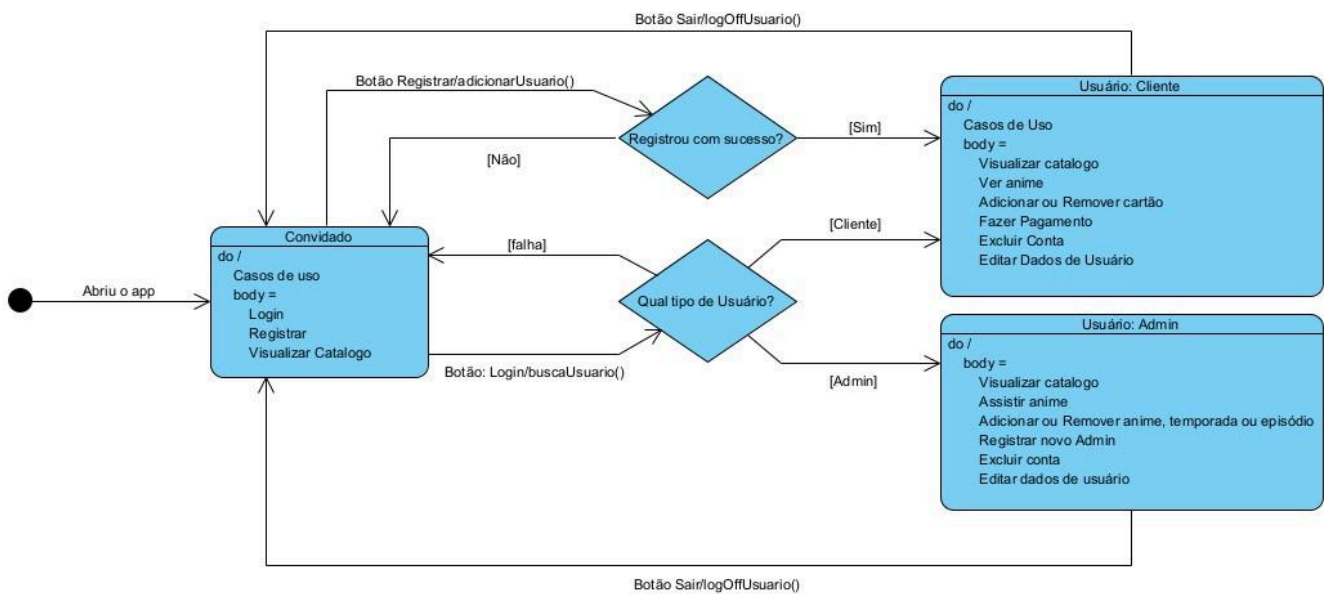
Botão Sair/logOffUsuario()

Botão Registrar/adicionarUsuario()

Registrou com sucesso?

[Sim]

[Não]

Usuário: Cliente
do /
Casos de Uso
body =
Visualizar catalogo
Ver anime
Adicionar ou Remover cartão
Fazer Pagamento
Excluir Conta
Editar Dados de Usuário

[Cliente]

[falha]

Convidado
do /
Casos de uso
body =
Login
Registrar
Visualizar Catalogo

Abriu o app

Qual tipo de Usuário?

Botão: Login/buscaUsuario()

[Admin]

Usuário: Admin
do /
body =
Visualizar catalogo
Assistir anime
Adicionar ou Remover anime, temporada ou episódio
Registrar novo Admin
Excluir conta
Editar dados de usuário

Botão Sair/logOffUsuario()